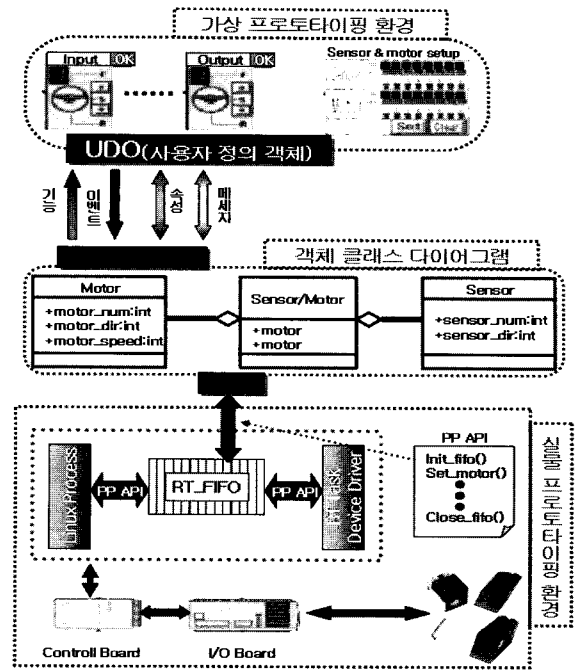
가상 프로토타이핑 환경

Input OK

Output OK

Sensor & motor setup

Send Clear

UDO(사용자 정의 객체)

기능

이벤트

속성

메세지

객체 클래스 다이어그램

Motor
+motor_num:int
+motor_dir:int
+motor_speed:int

Sensor/Motor
+motor
+motor

Sensor
+sensor_num:int
+sensor_dir:int

Linux Process

PP API

RT_FIFO

PP API

RT-Task Device Driver

PP API
Init_fifo()
Set_motor()
Close_fifo()

실물 프로토타이핑 환경

Controll Board

I/O Board